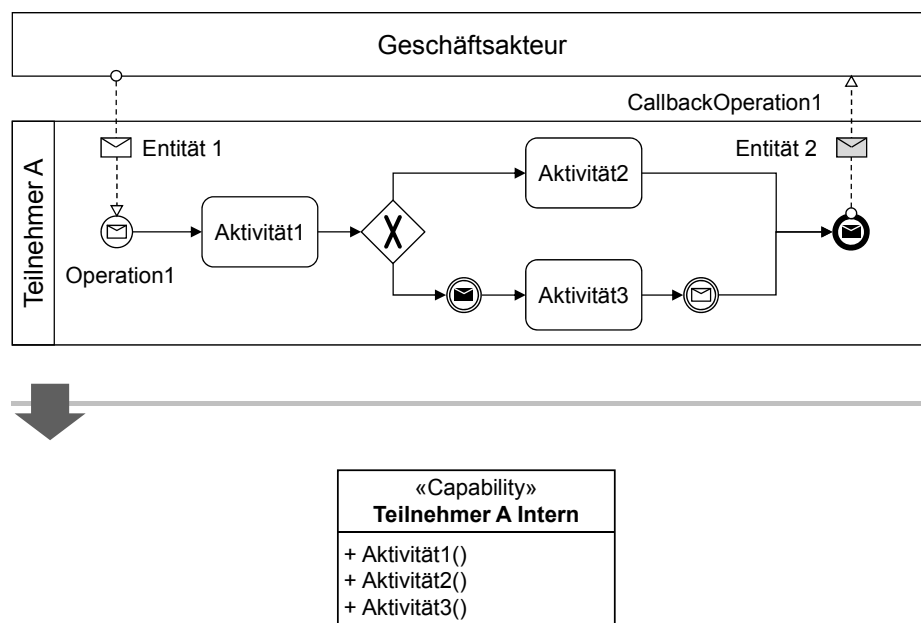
Geschäftsakteur

CallbackOperation1

Teilnehmer A

Entität 1

Entität 2

Aktivität2

Aktivität1

Operation1

Aktivität3

«Capability»
**Teilnehmer A Intern**

+ Aktivität1()
+ Aktivität2()
+ Aktivität3()